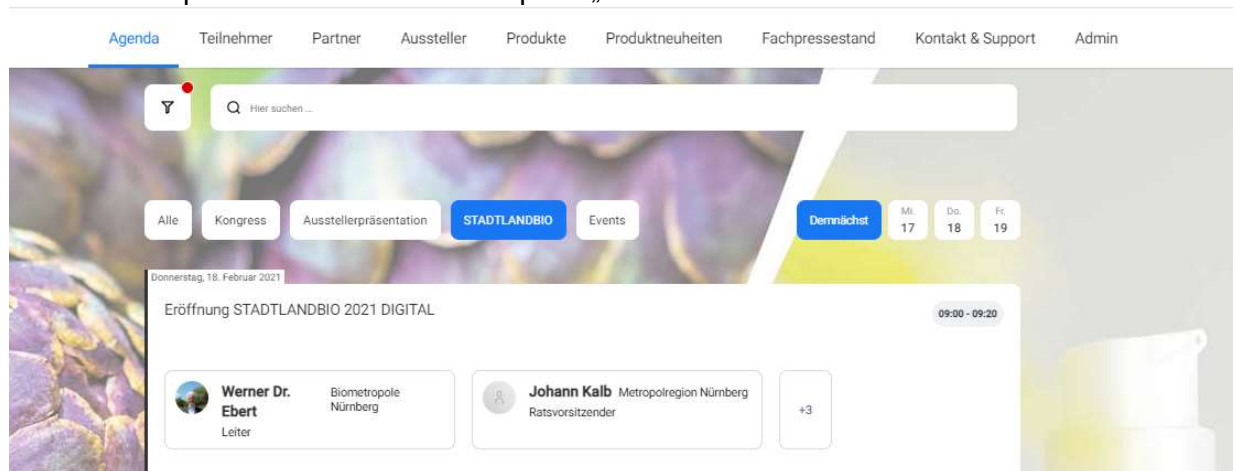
Agenda Teilnehmer Partner Aussteller Produkte Produktneuheiten Fachpressestand Kontakt & Support Admin

Hier suchen ...

Alle Kongress Ausstellerpräsentation STADTLANDBIO Events

Demnächst Mi. 17 Do. 18 Fr. 19

Donnerstag, 18. Februar 2021

Eröffnung STADTLANDBIO 2021 DIGITAL

09:00 - 09:20

Werner Dr. Ebert
Leiter
Biometropole Nürnberg

Johann Kalb Metropolregion Nürnberg
Ratsvorsitzender

+3